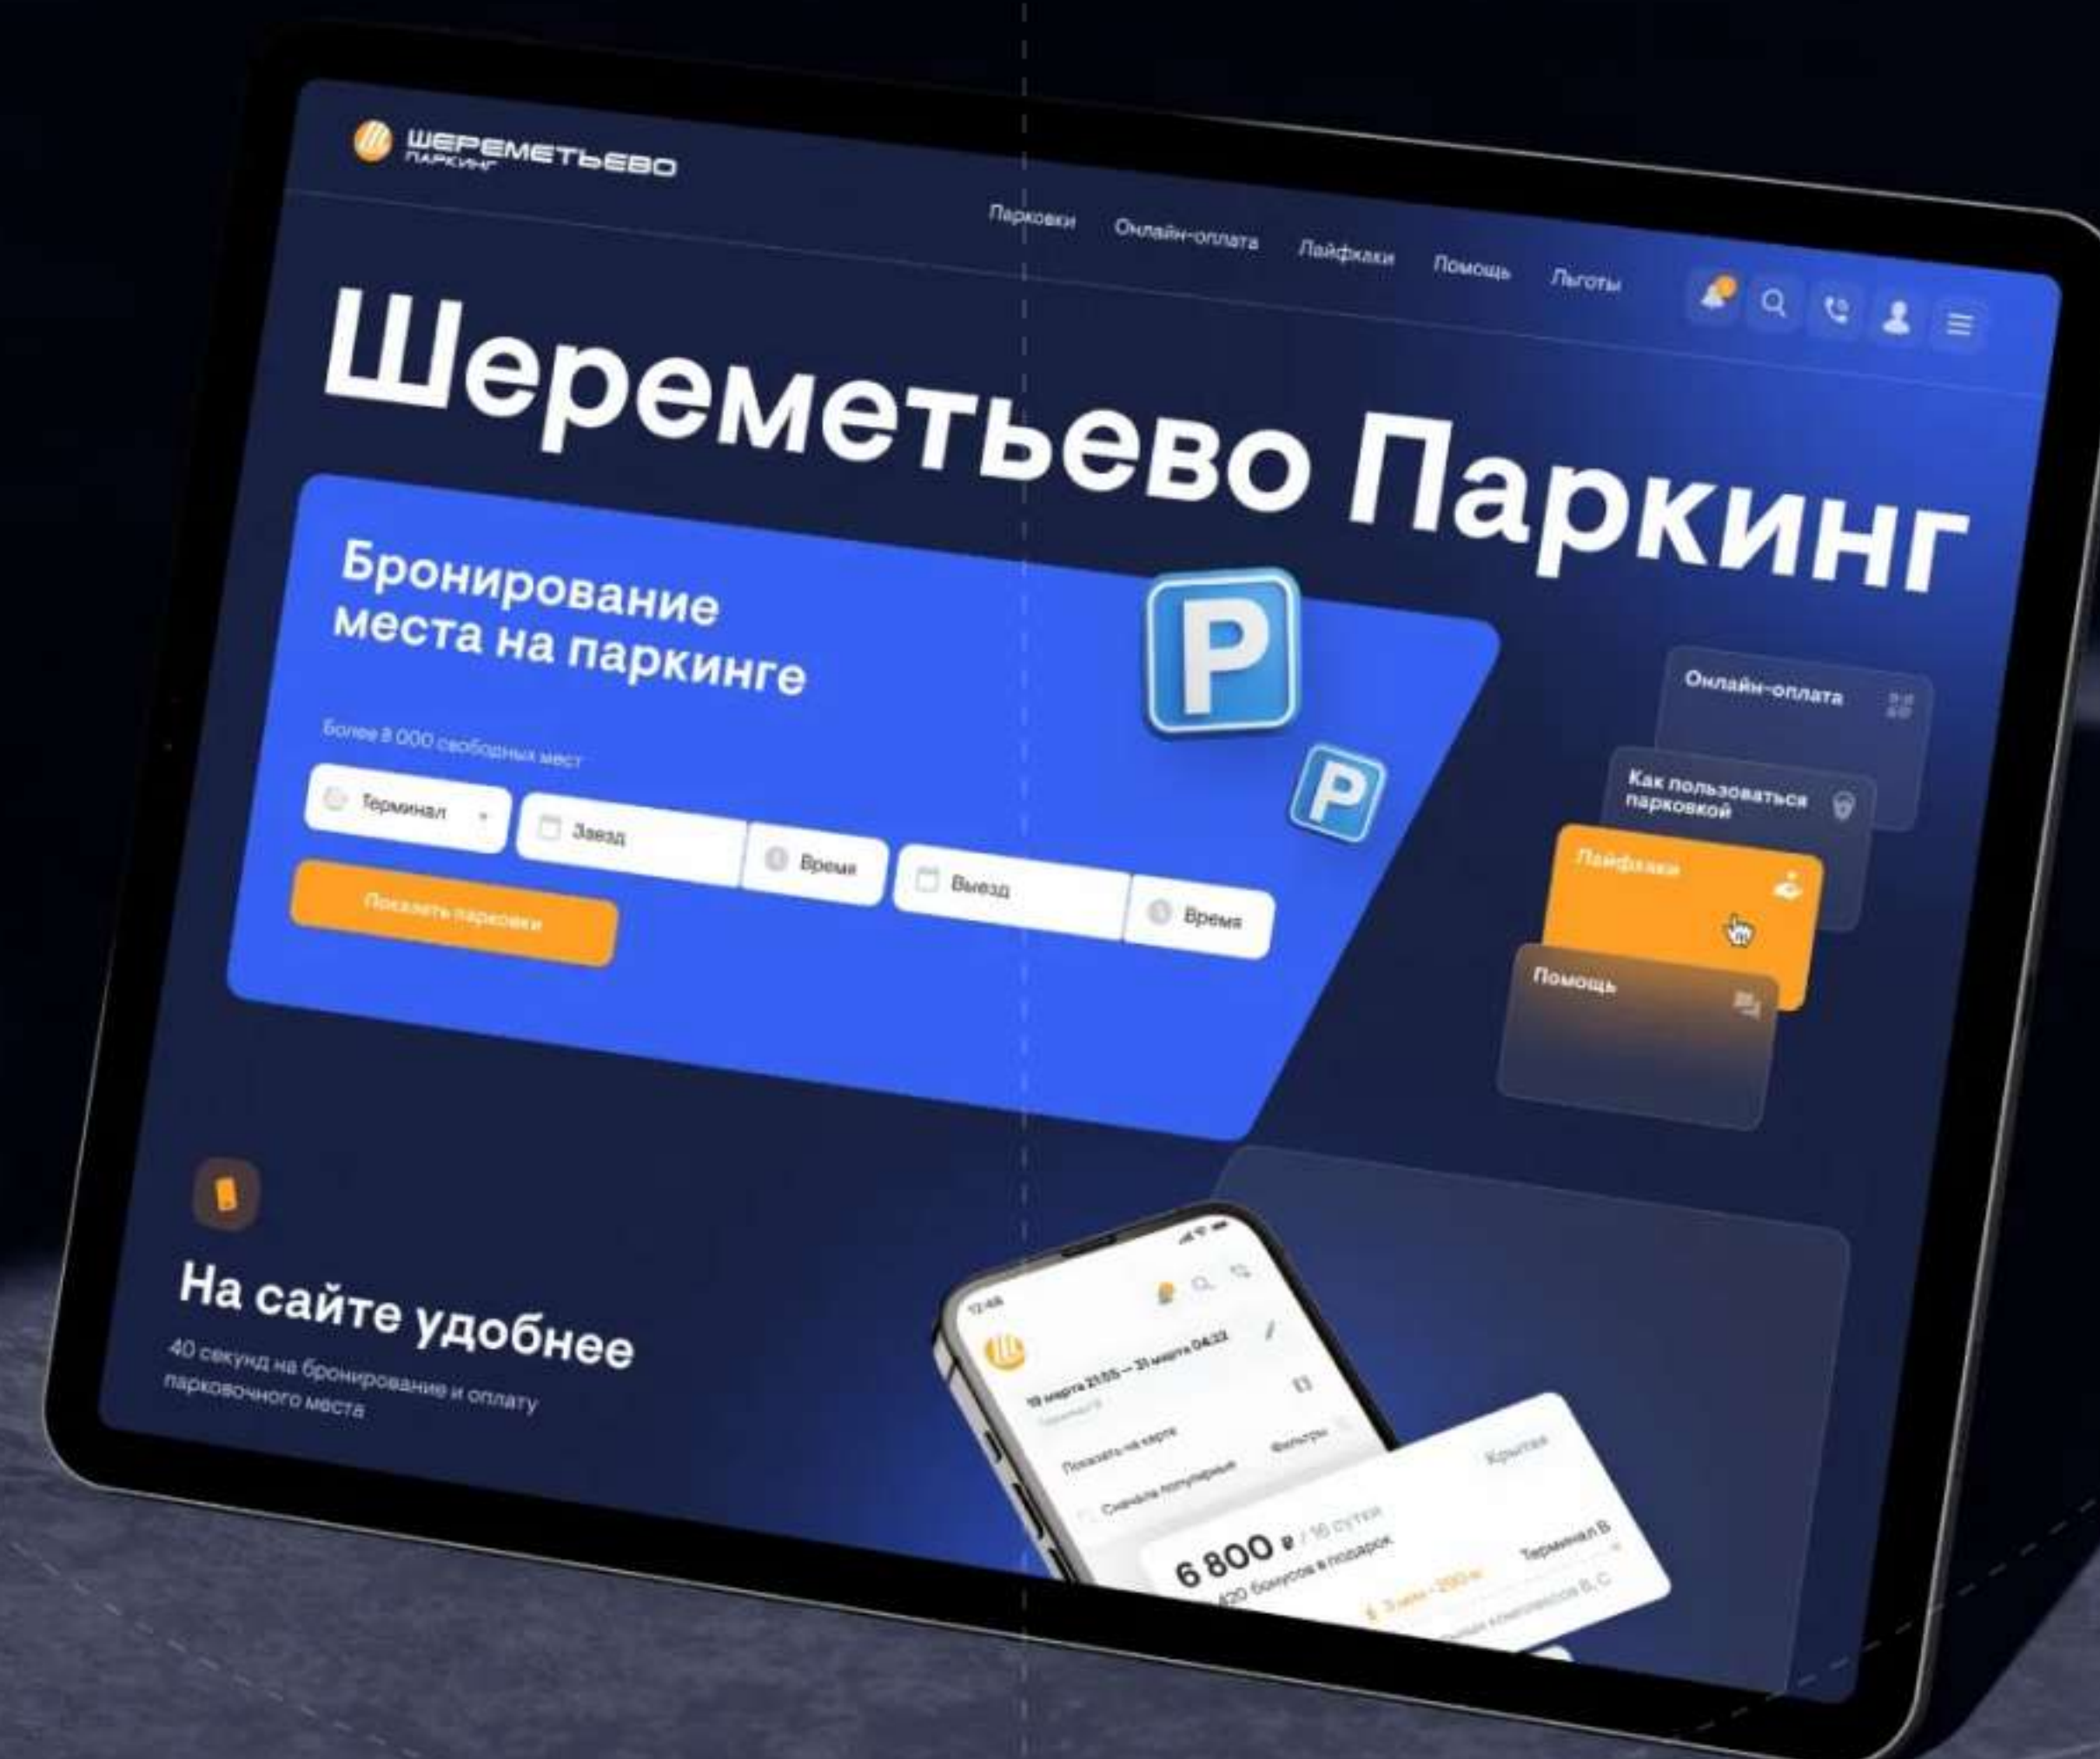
ШЕРЕМЕТЬЕВО ПАРКИНГ

Парковки Онлайн-оплата Лайфхаки Помощь Льготы

Шереметьево Паркинг

Бронирование места на паркинге

Более 8 000 свободных мест

Терминал
Заезд
Время
Выезд
Время

Показать парковки

P
P

Онлайн-оплата
Как пользоваться парковкой
Лайфхаки
Помощь

На сайте удобнее

40 секунд на бронирование и оплату парковочного места

12:48
19 марта 21:55 — 31 марта 04:32
Показать на карте
Фильтры
Сначала популярные
Крытая
6 800 ₽ / 16 суток
420 бонусов в подарок
Терминал B
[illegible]